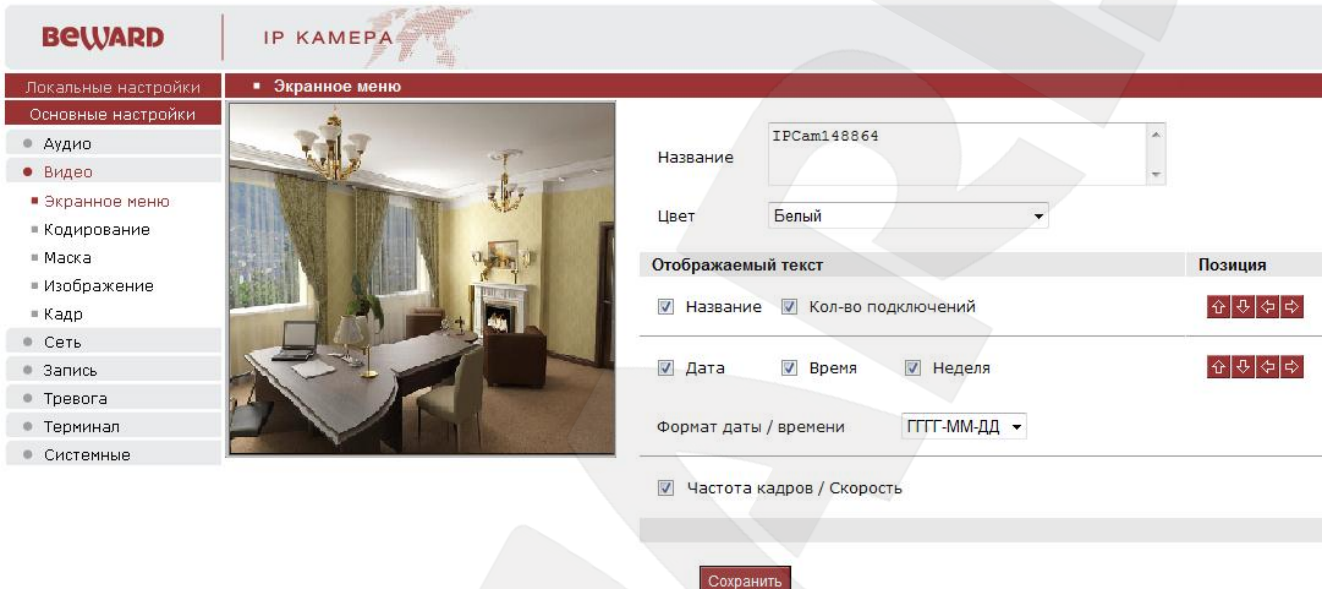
BEWARD IP KAMEPA

Локальные настройки
Основные настройки
Аудио
Видео
Экранное меню
Кодирование
Маска
Изображение
Кадр
Сеть
Запись
Тревога
Терминал
Системные

Экранное меню

Название IPCam148864

Цвет Белый

Отображаемый текст

Позиция

Название Кол-во подключений

Дата Время Неделя

Формат даты / времени ГГГГ-ММ-ДД

Частота кадров / Скорость

Сохранить